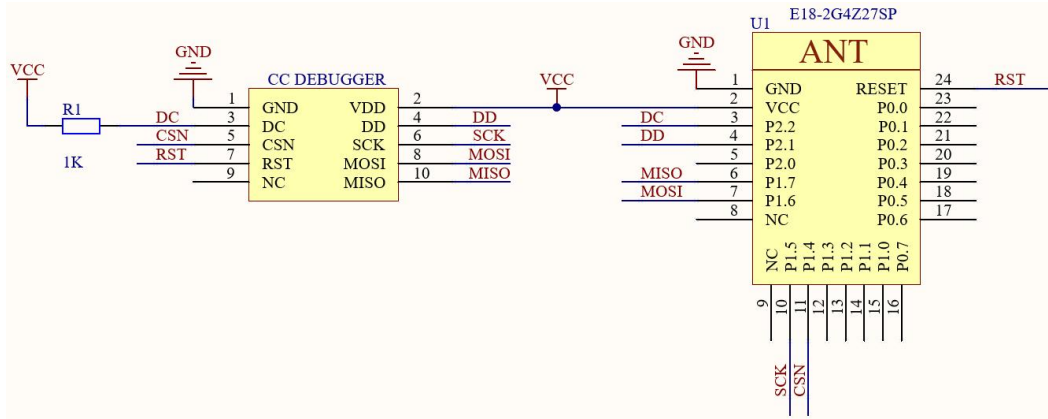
VCC

R1

1K

GND

DC
CSN
RST

CC DEBUGGER

| Pin | Left | Right | Pin |
|---|---|---|---|
| 1 | GND | VDD | 2 |
| 3 | DC | DD | 4 |
| 5 | CSN | SCK | 6 |
| 7 | RST | MOSI | 8 |
| 9 | NC | MISO | 10 |

DD
SCK
MOSI
MISO

VCC

GND

U1 E18-2G4Z27SP

ANT

| Pin | Left | Right | Pin |
|---|---|---|---|
| 1 | GND | RESET | 24 |
| 2 | VCC | P0.0 | 23 |
| 3 | P2.2 | P0.1 | 22 |
| 4 | P2.1 | P0.2 | 21 |
| 5 | P2.0 | P0.3 | 20 |
| 6 | P1.7 | P0.4 | 19 |
| 7 | P1.6 | P0.5 | 18 |
| 8 | NC | P0.6 | 17 |

RST

DC
DD
MISO
MOSI

NC P1.5 P1.4 P1.3 P1.2 P1.1 P1.0 P0.7

9 10 11 12 13 14 15 16

SCK CSN